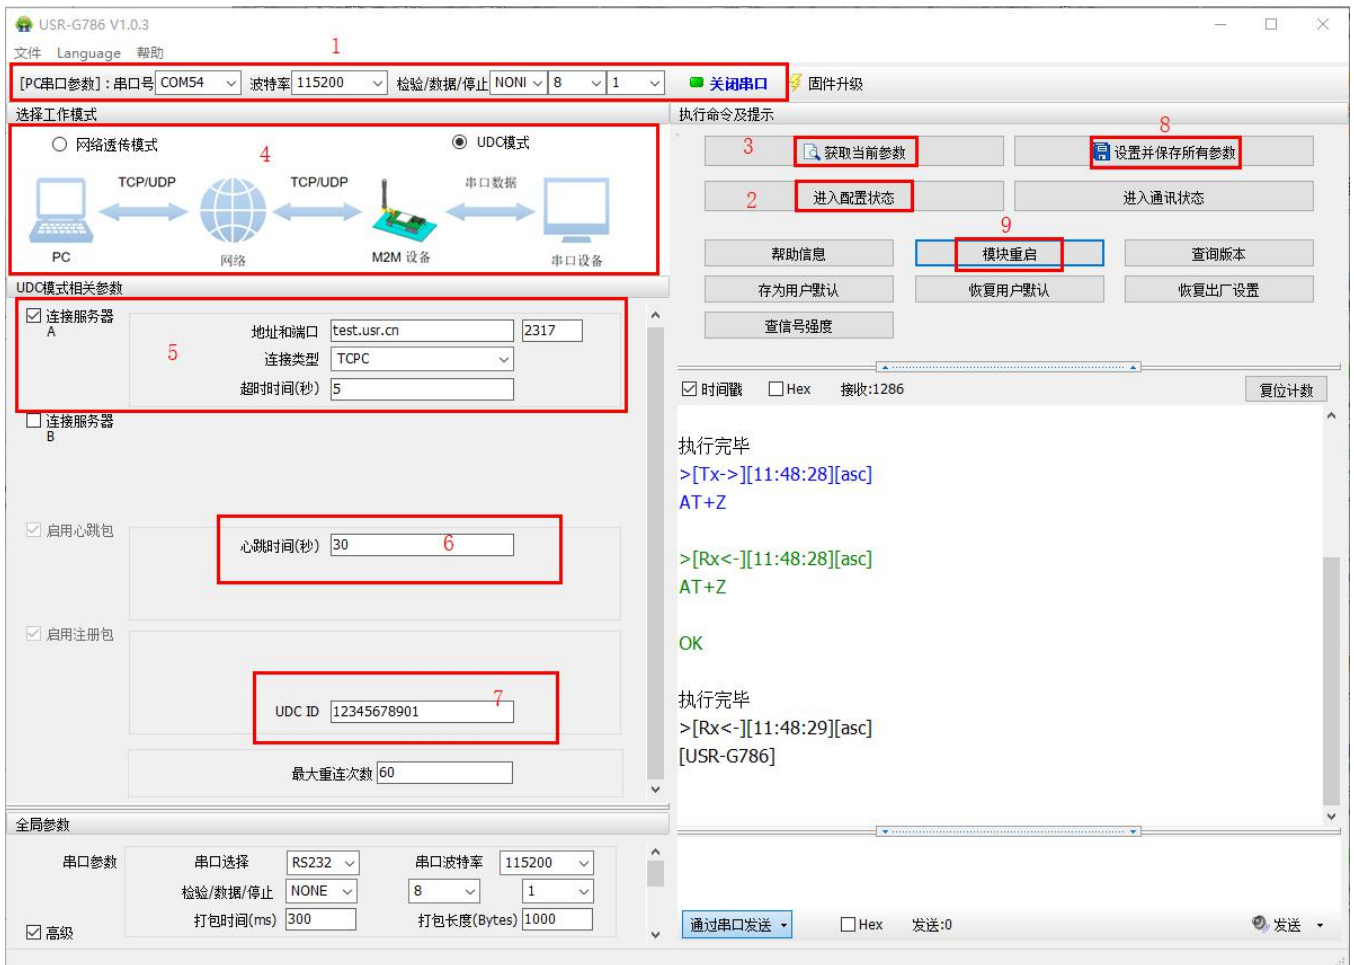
USR-G786 V1.0.3

文件 Language 帮助

1

[PC串口参数]：串口号 COM54 波特率 115200 检验/数据/停止 NONI 8 1 关闭串口 固件升级

选择工作模式

网络透传模式 UDC模式

4

TCP/UDP TCP/UDP 串口数据

PC 网络 M2M 设备 串口设备

UDC模式相关参数

连接服务器A

5

地址和端口 test.usr.cn 2317

连接类型 TCPC

超时时间(秒) 5

连接服务器B

启用心跳包

心跳时间(秒) 30 6

启用注册包

UDC ID 12345678901 7

最大重连次数 60

全局参数

串口参数 串口选择 RS232 串口波特率 115200

检验/数据/停止 NONE 8 1

打包时间(ms) 300 打包长度(Bytes) 1000

高级

执行命令及提示

3 获取当前参数 8 设置并保存所有参数

2 进入配置状态 进入通讯状态

9

帮助信息 模块重启 查询版本

存为用户默认 恢复用户默认 恢复出厂设置

查信号强度

时间戳 Hex 接收:1286 复位计数

执行完毕
>[Tx->][11:48:28][asc]
AT+Z

>[Rx<-][11:48:28][asc]
AT+Z

OK

执行完毕
>[Rx<-][11:48:29][asc]
[USR-G786]

通过串口发送 Hex 发送:0 发送